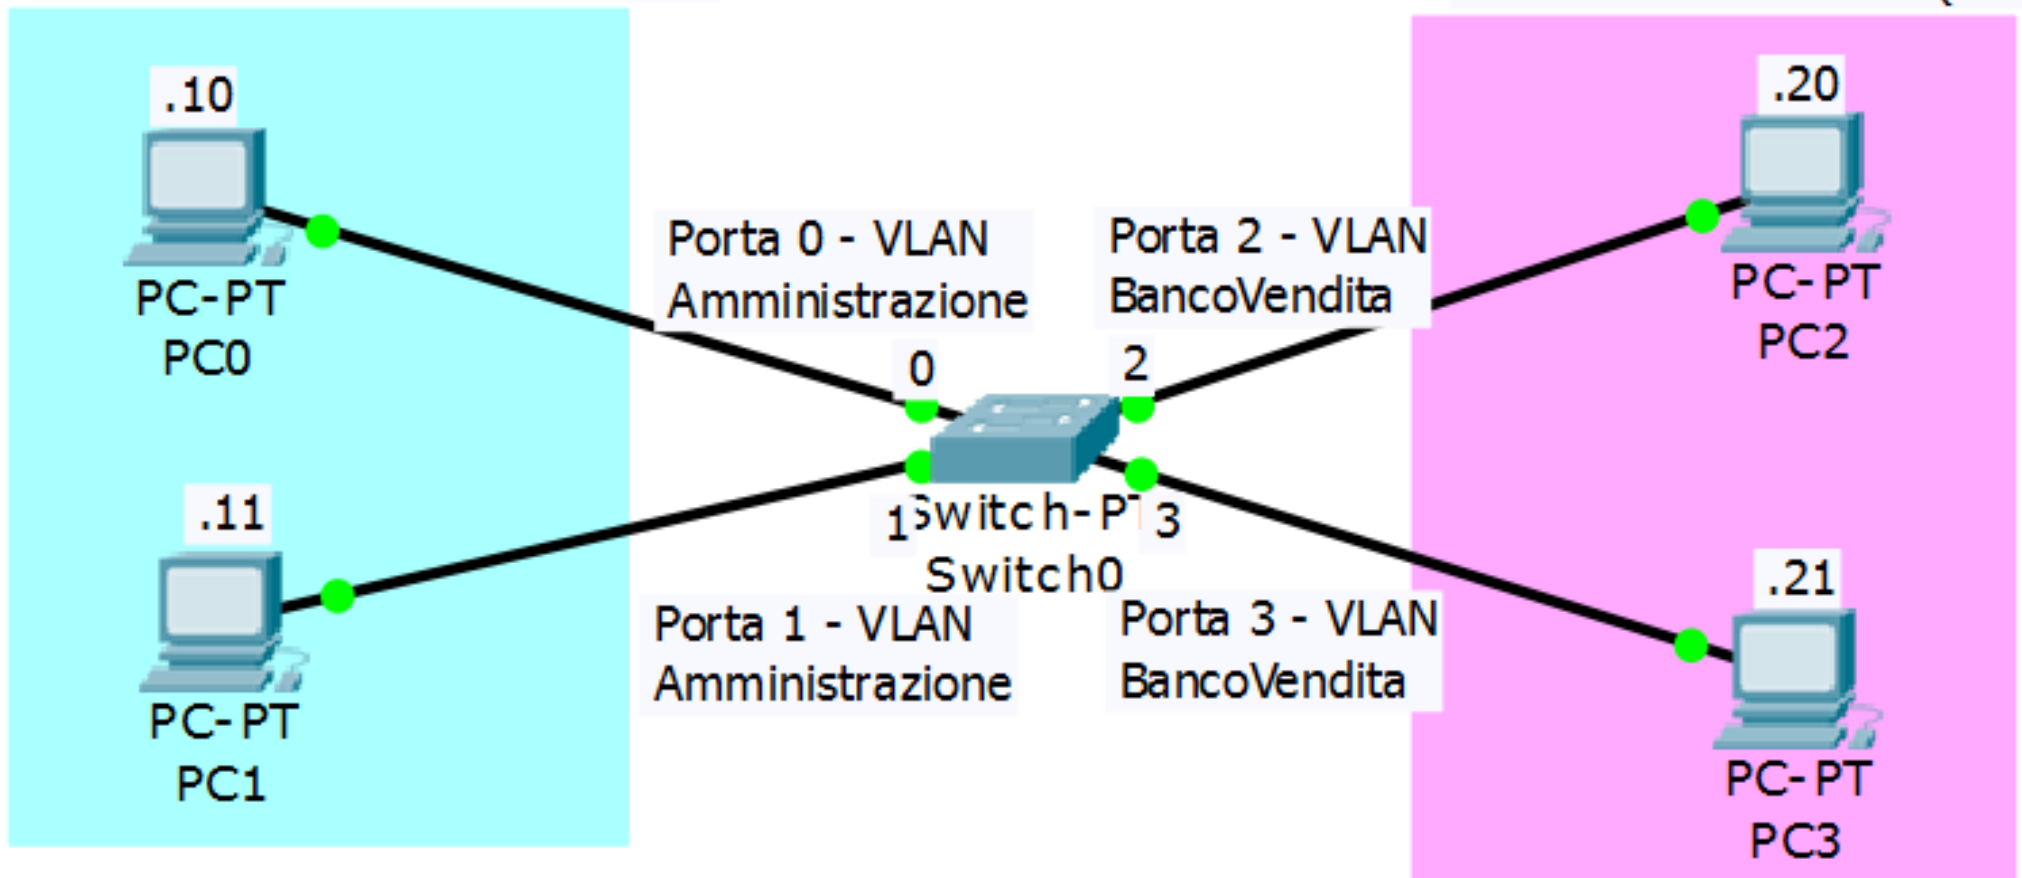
.10

PC-PT
PC0

Porta 0 - VLAN
Amministrazione

Porta 2 - VLAN
BancoVendita

.20

PC-PT
PC2

0

2

1

Switch-PT
Switch0

3

.11

PC-PT
PC1

Porta 1 - VLAN
Amministrazione

Porta 3 - VLAN
BancoVendita

.21

PC-PT
PC3